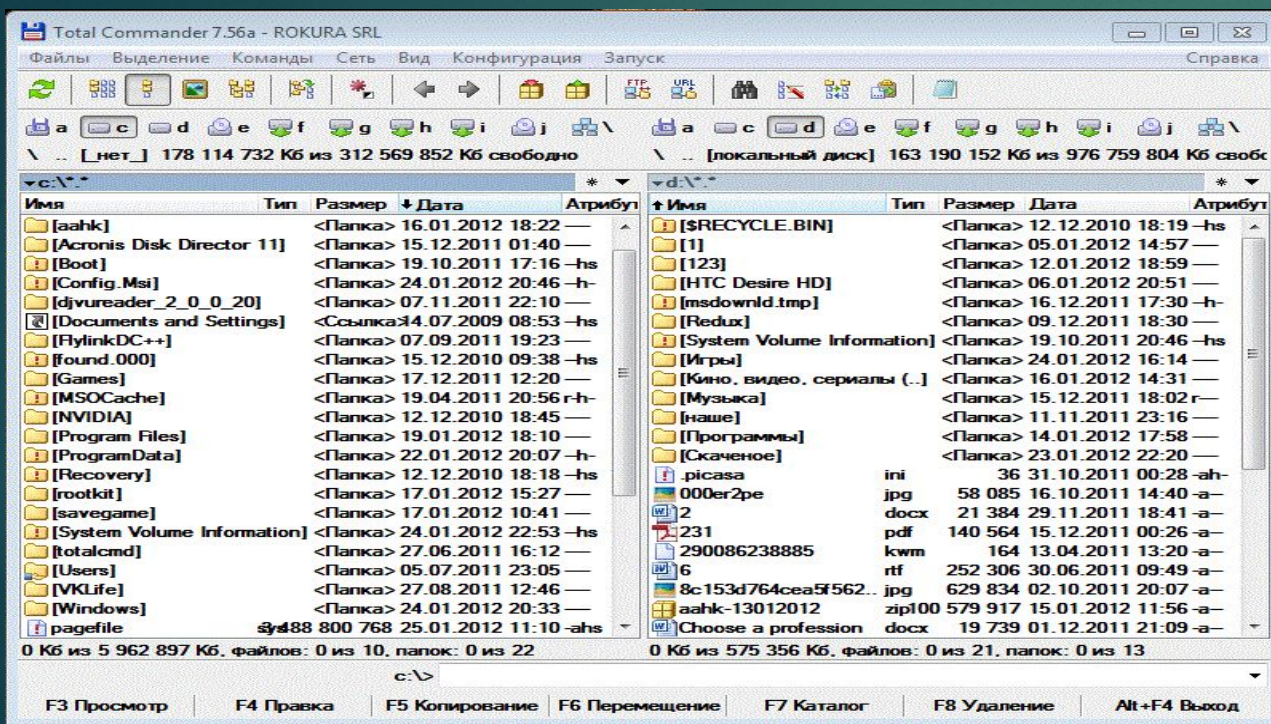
Total Commander 7.56a - ROKURA SRL

Файлы Выделение Команды Сеть Вид Конфигурация Запуск Справка

a c d e f g h i j \ a c d e f g h i j \

\ .. [_нет_] 178 114 732 Кб из 312 569 852 Кб свободно

\ .. [локальный диск] 163 190 152 Кб из 976 759 804 Кб свобс

c:\*.* * d:\*.* *

| Имя | Тип | Размер | Дата | Атрибут |
|---|---|---|---|---|
| [aahk] | | <Папка> | 16.01.2012 18:22 | — |
| [Acronis Disk Director 11] | | <Папка> | 15.12.2011 01:40 | — |
| [Boot] | | <Папка> | 19.10.2011 17:16 | -hs |
| [Config.Msi] | | <Папка> | 24.01.2012 20:46 | -h- |
| [djvureader_2_0_0_20] | | <Папка> | 07.11.2011 22:10 | — |
| [Documents and Settings] | | <Ссылка> | 14.07.2009 08:53 | -hs |
| [FlylinkDC++] | | <Папка> | 07.09.2011 19:23 | — |
| [found.000] | | <Папка> | 15.12.2010 09:38 | -hs |
| [Games] | | <Папка> | 17.12.2011 12:20 | — |
| [MSOCache] | | <Папка> | 19.04.2011 20:56 | r-h- |
| [NVIDIA] | | <Папка> | 12.12.2010 18:45 | — |
| [Program Files] | | <Папка> | 19.01.2012 18:10 | — |
| [ProgramData] | | <Папка> | 22.01.2012 20:07 | -h- |
| [Recovery] | | <Папка> | 12.12.2010 18:18 | -hs |
| [rootkit] | | <Папка> | 17.01.2012 15:27 | — |
| [savegame] | | <Папка> | 17.01.2012 10:41 | — |
| [System Volume Information] | | <Папка> | 24.01.2012 22:53 | -hs |
| [totalcmd] | | <Папка> | 27.06.2011 16:12 | — |
| [Users] | | <Папка> | 05.07.2011 23:05 | — |
| [VKLife] | | <Папка> | 27.08.2011 12:46 | — |
| [Windows] | | <Папка> | 24.01.2012 20:33 | — |
| pagefile | sys | 488 800 768 | 25.01.2012 11:10 | -ahs |

| Имя | Тип | Размер | Дата | Атрибут |
|---|---|---|---|---|
| [$RECYCLE.BIN] | | <Папка> | 12.12.2010 18:19 | -hs |
| [1] | | <Папка> | 05.01.2012 14:57 | — |
| [123] | | <Папка> | 12.01.2012 18:59 | — |
| [HTC Desire HD] | | <Папка> | 06.01.2012 20:51 | — |
| [msdownld.tmp] | | <Папка> | 16.12.2011 17:30 | -h- |
| [Redux] | | <Папка> | 09.12.2011 18:30 | — |
| [System Volume Information] | | <Папка> | 19.10.2011 20:46 | -hs |
| [Игры] | | <Папка> | 24.01.2012 16:14 | — |
| [Кино, видео, сериалы (..] | | <Папка> | 16.01.2012 14:31 | — |
| [Музыка] | | <Папка> | 15.12.2011 18:02 | r— |
| [наше] | | <Папка> | 11.11.2011 23:16 | — |
| [Программы] | | <Папка> | 14.01.2012 17:58 | — |
| [Скаченое] | | <Папка> | 23.01.2012 22:20 | — |
| .picasa | ini | 36 | 31.10.2011 00:28 | -ah- |
| 000er2pe | jpg | 58 085 | 16.10.2011 14:40 | -a— |
| 2 | docx | 21 384 | 29.11.2011 18:41 | -a— |
| 231 | pdf | 140 564 | 15.12.2011 00:26 | -a— |
| 290086238885 | kwm | 164 | 13.04.2011 13:20 | -a— |
| 6 | rtf | 252 306 | 30.06.2011 09:49 | -a— |
| 8c153d764cea5f562.. | jpg | 629 834 | 02.10.2011 20:07 | -a— |
| aahk-13012012 | zip | 100 579 917 | 15.01.2012 11:56 | -a— |
| Choose a profession | docx | 19 739 | 01.12.2011 21:09 | -a— |

0 Кб из 5 962 897 Кб, файлов: 0 из 10, папок: 0 из 22

0 Кб из 575 356 Кб, файлов: 0 из 21, папок: 0 из 13

c:\>

F3 Просмотр | F4 Правка | F5 Копирование | F6 Перемещение | F7 Каталог | F8 Удаление | Alt+F4 Выход